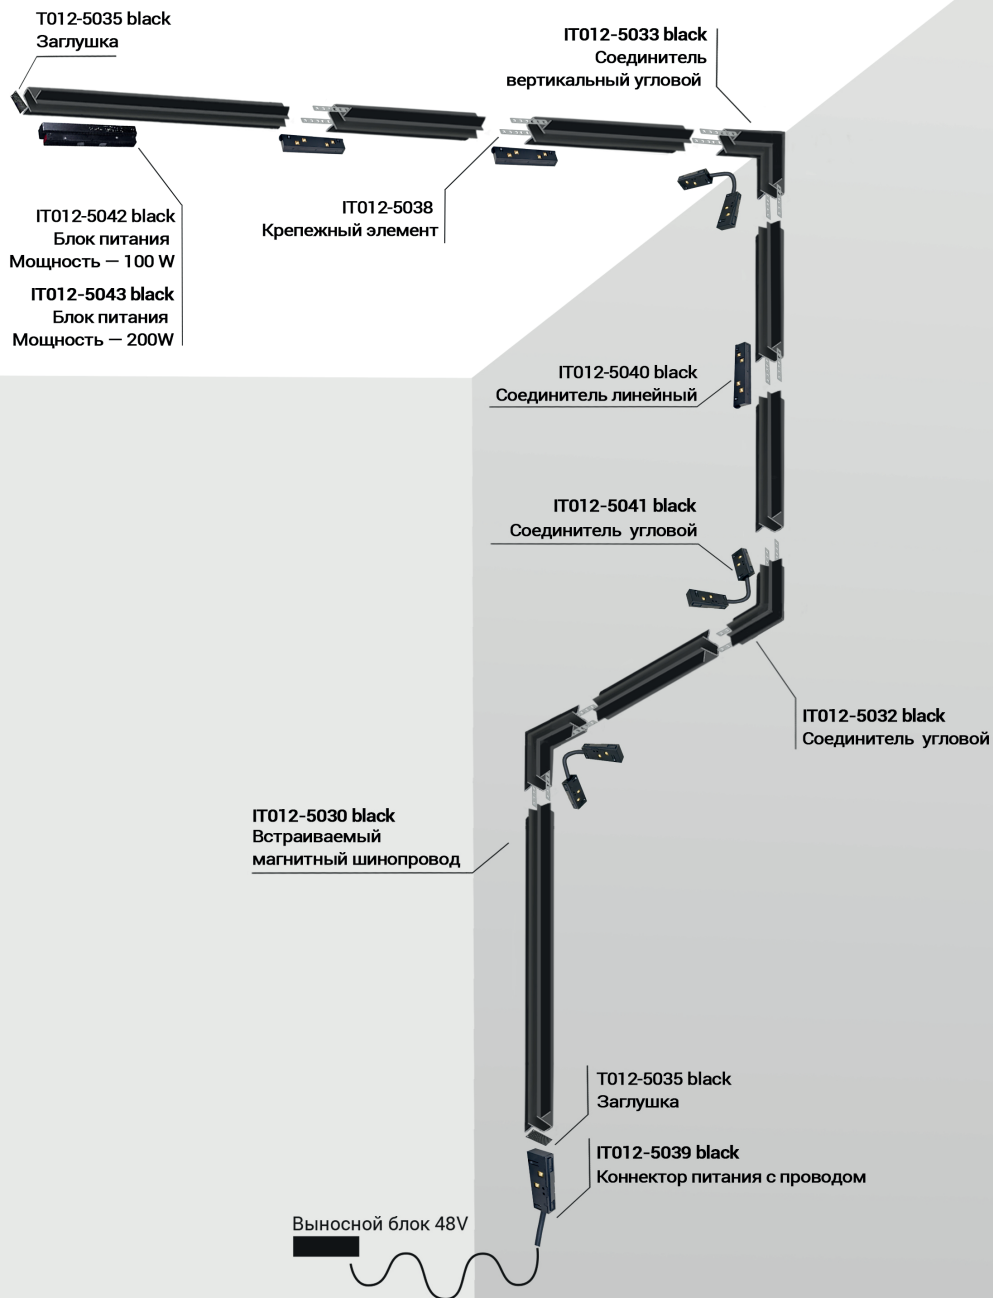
T012-5035 black
Заглушка

IT012-5033 black
Соединитель
вертикальный угловой

IT012-5042 black
Блок питания
Мощность — 100 W

IT012-5043 black
Блок питания
Мощность — 200W

IT012-5038
Крепежный элемент

IT012-5040 black
Соединитель линейный

IT012-5041 black
Соединитель угловой

IT012-5032 black
Соединитель угловой

IT012-5030 black
Встраиваемый
магнитный шинопровод

T012-5035 black
Заглушка

IT012-5039 black
Коннектор питания с проводом

Выносной блок 48V